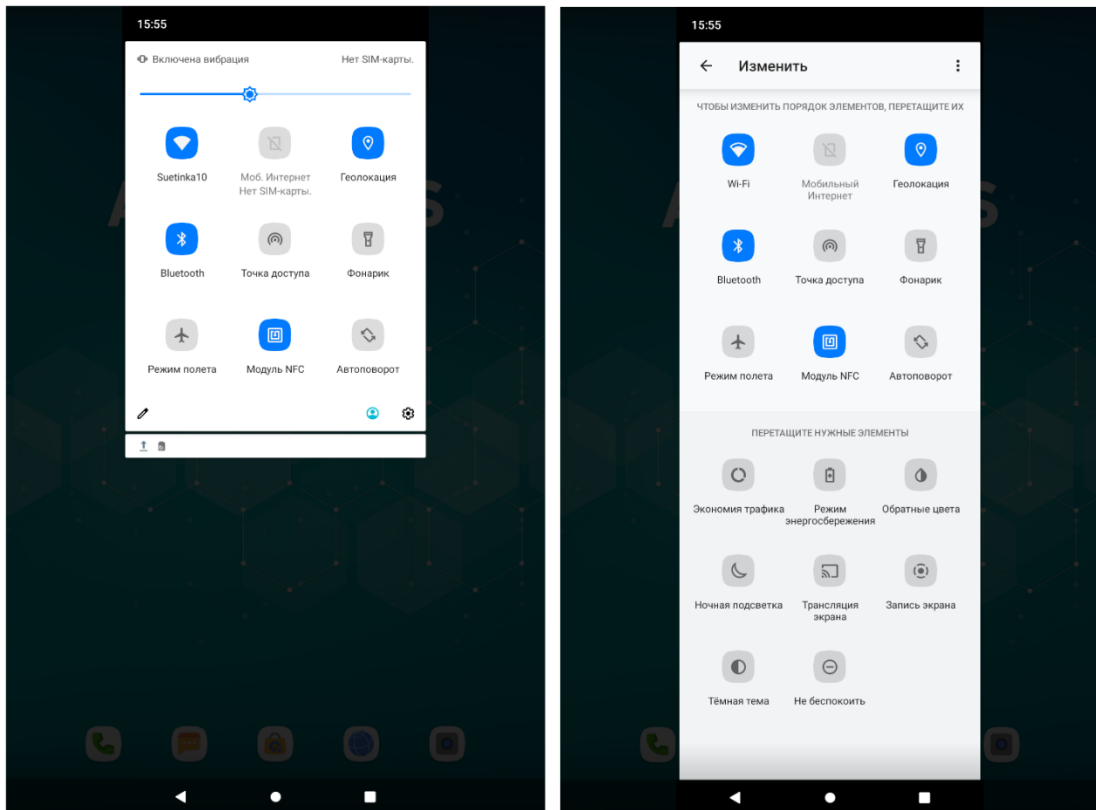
15:55

Включена вибрация

Нет SIM-карты.

Suetinka10

Моб. Интернет
Нет SIM-карты.

Геолокация

Bluetooth

Точка доступа

Фонарик

Режим полета

Модуль NFC

Автоповорот

15:55

Изменить

ЧТОБЫ ИЗМЕНИТЬ ПОРЯДОК ЭЛЕМЕНТОВ, ПЕРЕТАЩИТЕ ИХ

Wi-Fi

Мобильный Интернет

Геолокация

Bluetooth

Точка доступа

Фонарик

Режим полета

Модуль NFC

Автоповорот

ПЕРЕТАЩИТЕ НУЖНЫЕ ЭЛЕМЕНТЫ

Экономия трафика

Режим энергосбережения

Обратные цвета

Ночная подсветка

Трансляция экрана

Запись экрана

Тёмная тема

Не беспокоить